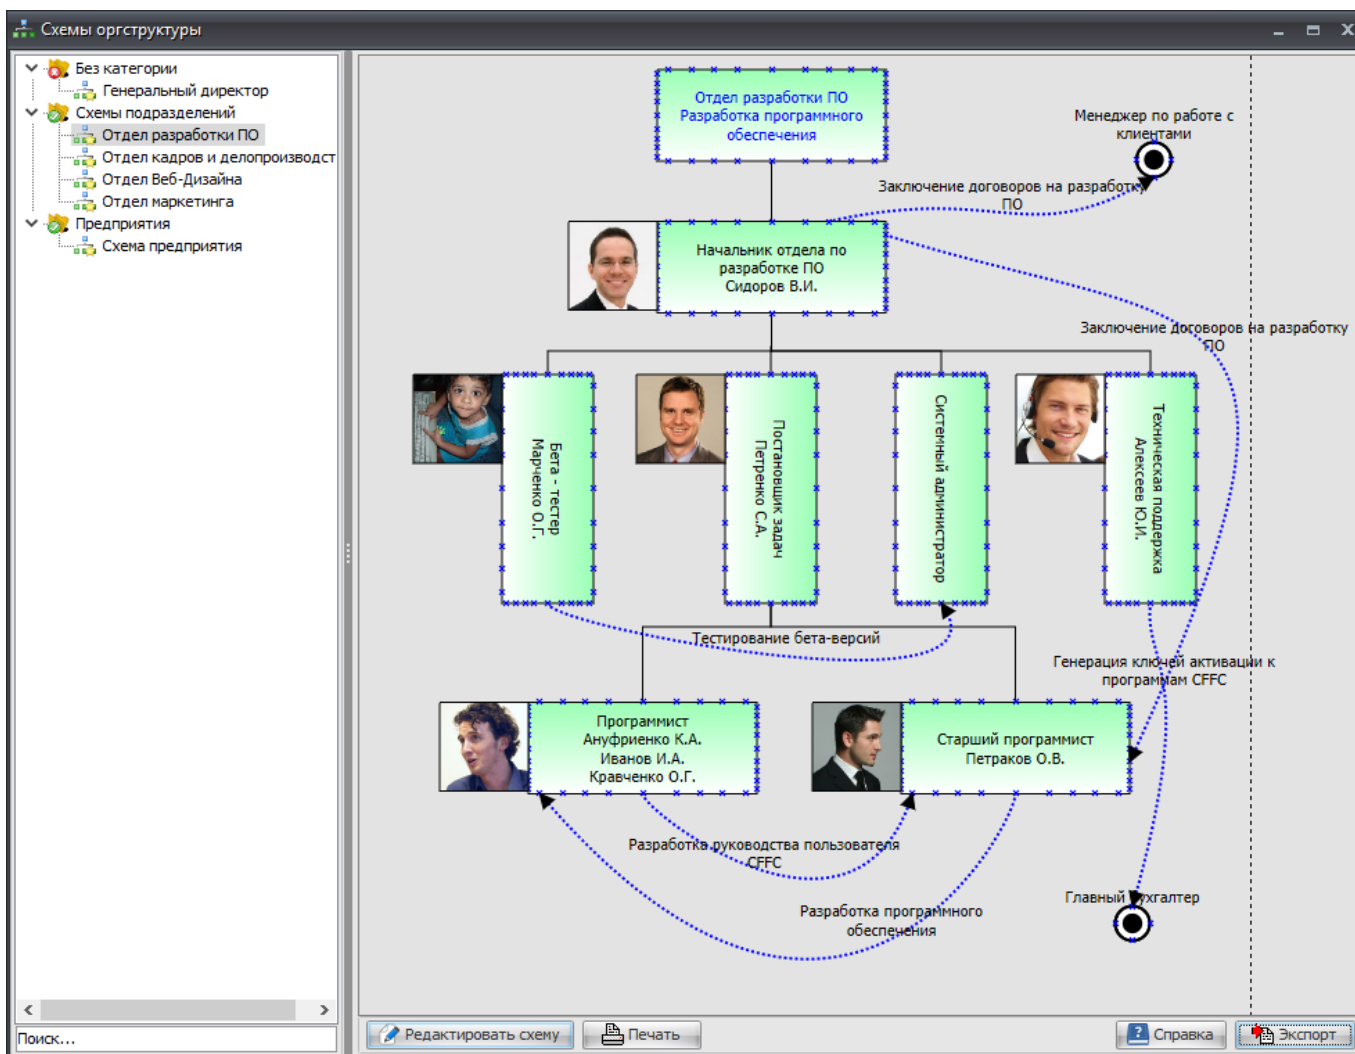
Схемы оргструктуры

Без категории
Генеральный директор
Схемы подразделений
Отдел разработки ПО
Отдел кадров и делопроизводст
Отдел Веб-Дизайна
Отдел маркетинга
Предприятия
Схема предприятия

Поиск...

Отдел разработки ПО
Разработка программного обеспечения

Менеджер по работе с клиентами

Заключение договоров на разработку ПО

Начальник отдела по разработке ПО
Сидоров В.И.

Заключение договоров на разработку ПО

Бета - тестер
Марченко О.Г.

Постановщик задач
Петренко С.А.

Системный администратор

Техническая поддержка
Алексеев Ю.И.

Тестирование бета-версий

Генерация ключей активации к программам CFFC

Программист
Ануфриенко К.А.
Иванов И.А.
Кравченко О.Г.

Старший программист
Петраков О.В.

Разработка руководства пользователя CFFC

Главный бухгалтер

Разработка программного обеспечения

Редактировать схему
Печать
Справка
Экспорт